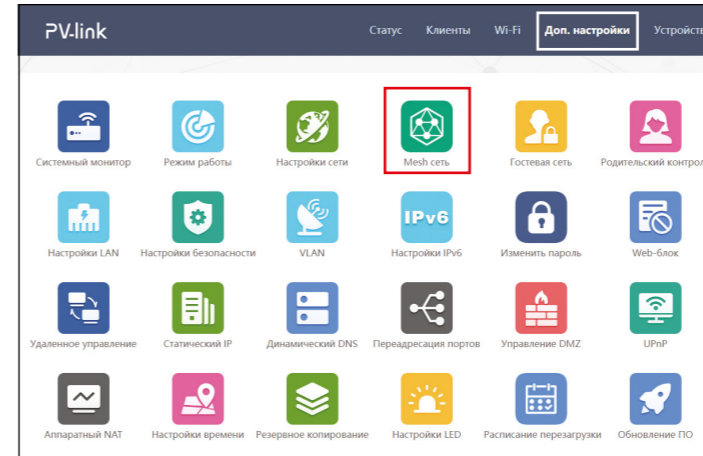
PV-link

Статус Клиенты Wi-Fi Доп. настройки Устройств

Системный монитор
Режим работы
Настройки сети
Mesh сеть
Гостевая сеть
Родительский контрол

Настройки LAN
Настройки безопасности
VLAN
IPv6
Настройки IPv6
Изменить пароль
Web-блок

Удаленное управление
Статический IP
Динамический DNS
Переадресация портов
Управление DMZ
UPnP

Аппаратный NAT
Настройки времени
Резервное копирование
Настройки LED
Расписание перезагрузки
Обновление ПО